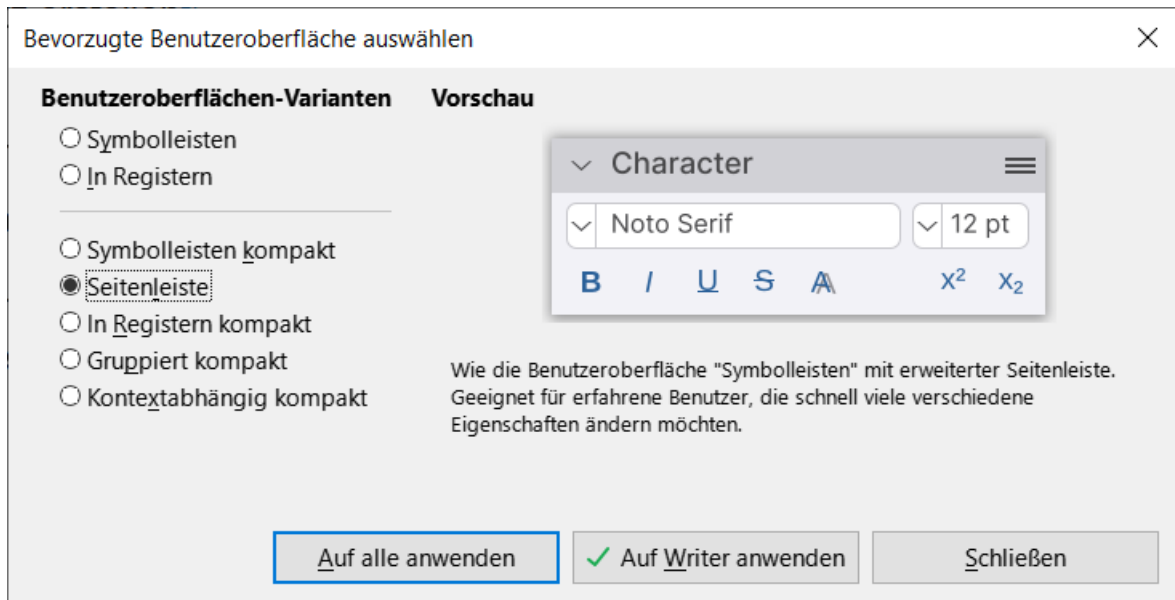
Bevorzugte Benutzeroberfläche auswählen

×

Benutzeroberflächen-Varianten

Symbolleisten
In Registern

Symbolleisten kompakt
Seitenleiste
In Registern kompakt
Gruppiert kompakt
Kontextabhängig kompakt

Vorschau

Character

Noto Serif

12 pt

B I U S A $X^2$ $X_2$

Wie die Benutzeroberfläche "Symbolleisten" mit erweiterter Seitenleiste. Geeignet für erfahrene Benutzer, die schnell viele verschiedene Eigenschaften ändern möchten.

Auf alle anwenden

✓ Auf Writer anwenden

Schließen